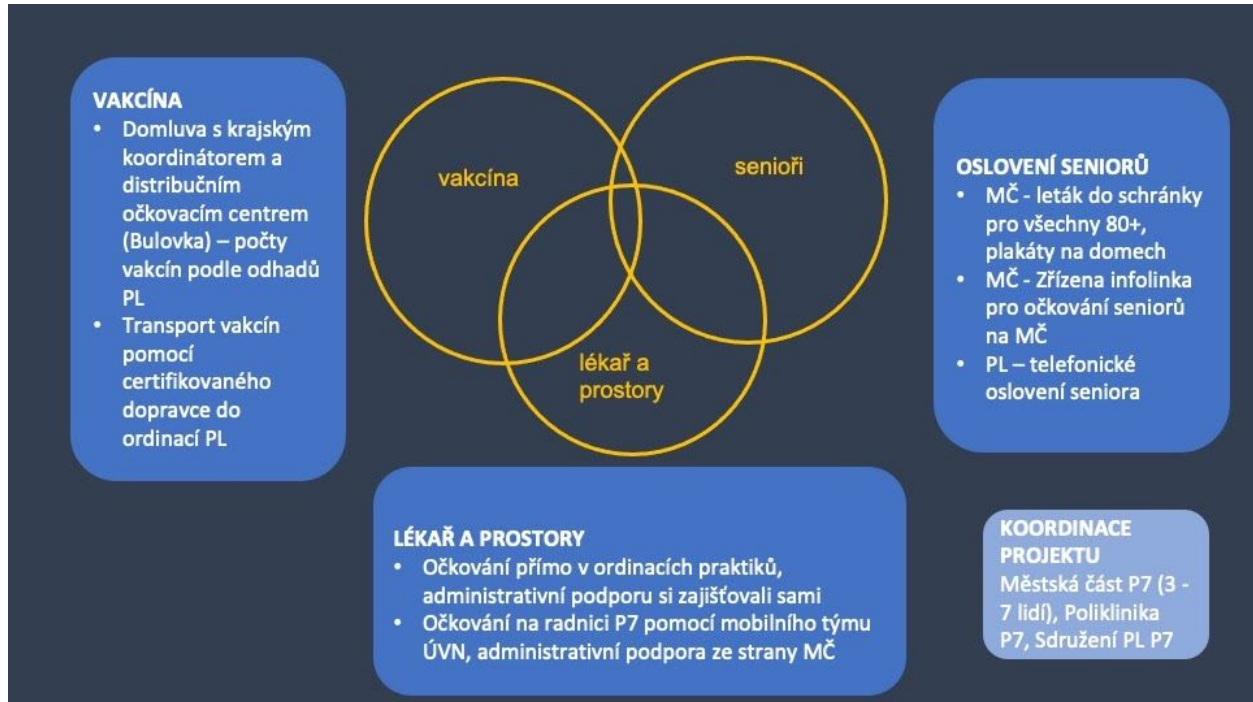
VAKCÍNA
• Domluva s krajským koordinátorem a distribučním očkovacím centrem (Bulovka) – počty vakcín podle odhadů PL
• Transport vakcín pomocí certifikovaného dopravce do ordinací PL

vakcína

senioři

lékař a prostory

OSLOVENÍ SENIORŮ
• MČ - leták do schránky pro všechny 80+, plakáty na domech
• MČ - Zřízena infolinka pro očkování seniorů na MČ
• PL – telefonické oslovení seniora

LÉKAŘ A PROSTORY
• Očkování přímo v ordinacích praktiků, administrativní podporu si zajišťovali sami
• Očkování na radnici P7 pomocí mobilního týmu ÚVN, administrativní podpora ze strany MČ

KOORDINACE PROJEKTU
Městská část P7 (3 - 7 lidí), Poliklinika P7, Sdružení PL P7